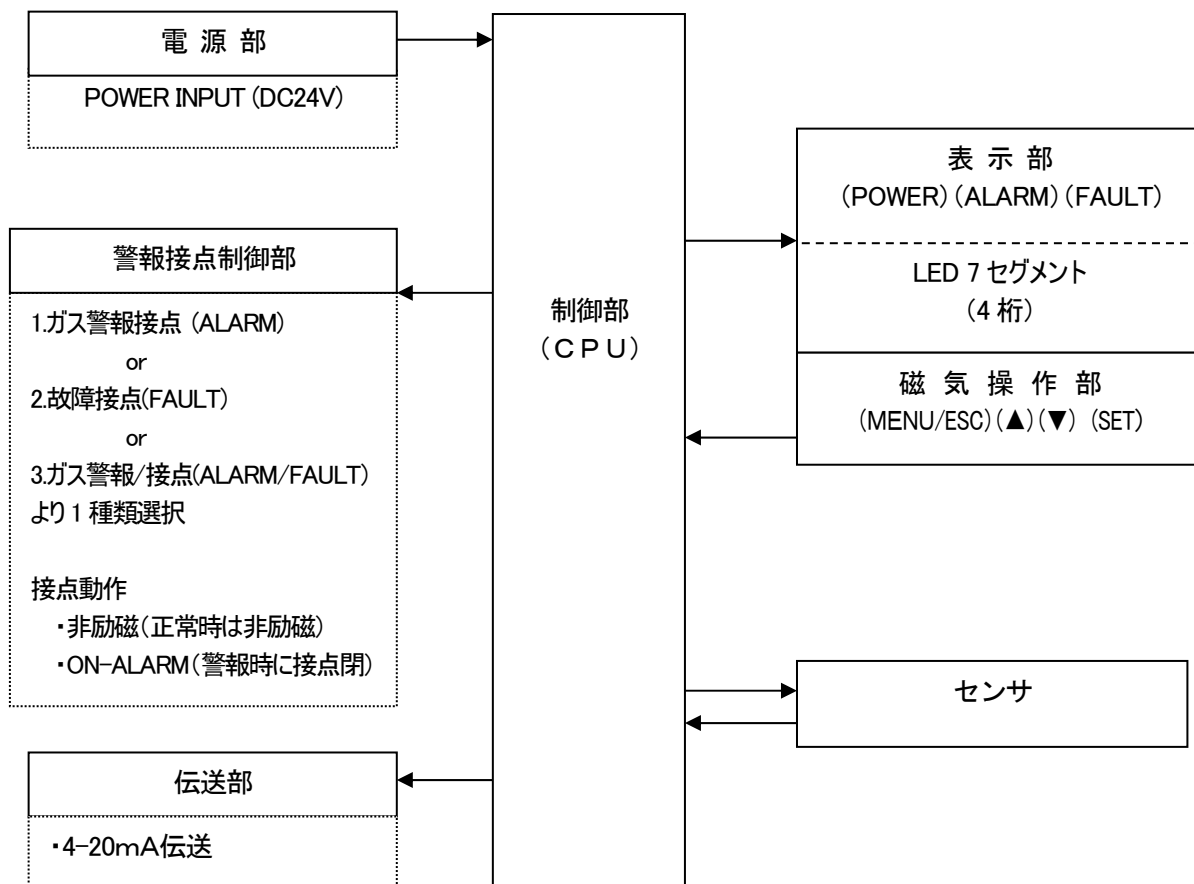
電 源 部

POWER INPUT (DC24V)

警報接点制御部

1.ガス警報接点 (ALARM)
or
2.故障接点(FAULT)
or
3.ガス警報/接点(ALARM/FAULT)
より1種類選択

接点動作
・非励磁(正常時は非励磁)
・ON-ALARM(警報時に接点閉)

伝送部

・4-20mA伝送

制御部
(CPU)

表 示 部
(POWER)(ALARM)(FAULT)

LED 7 セグメント
(4 桁)

磁 気 操 作 部
(MENU/ESC)(▲)(▼) (SET)

センサ